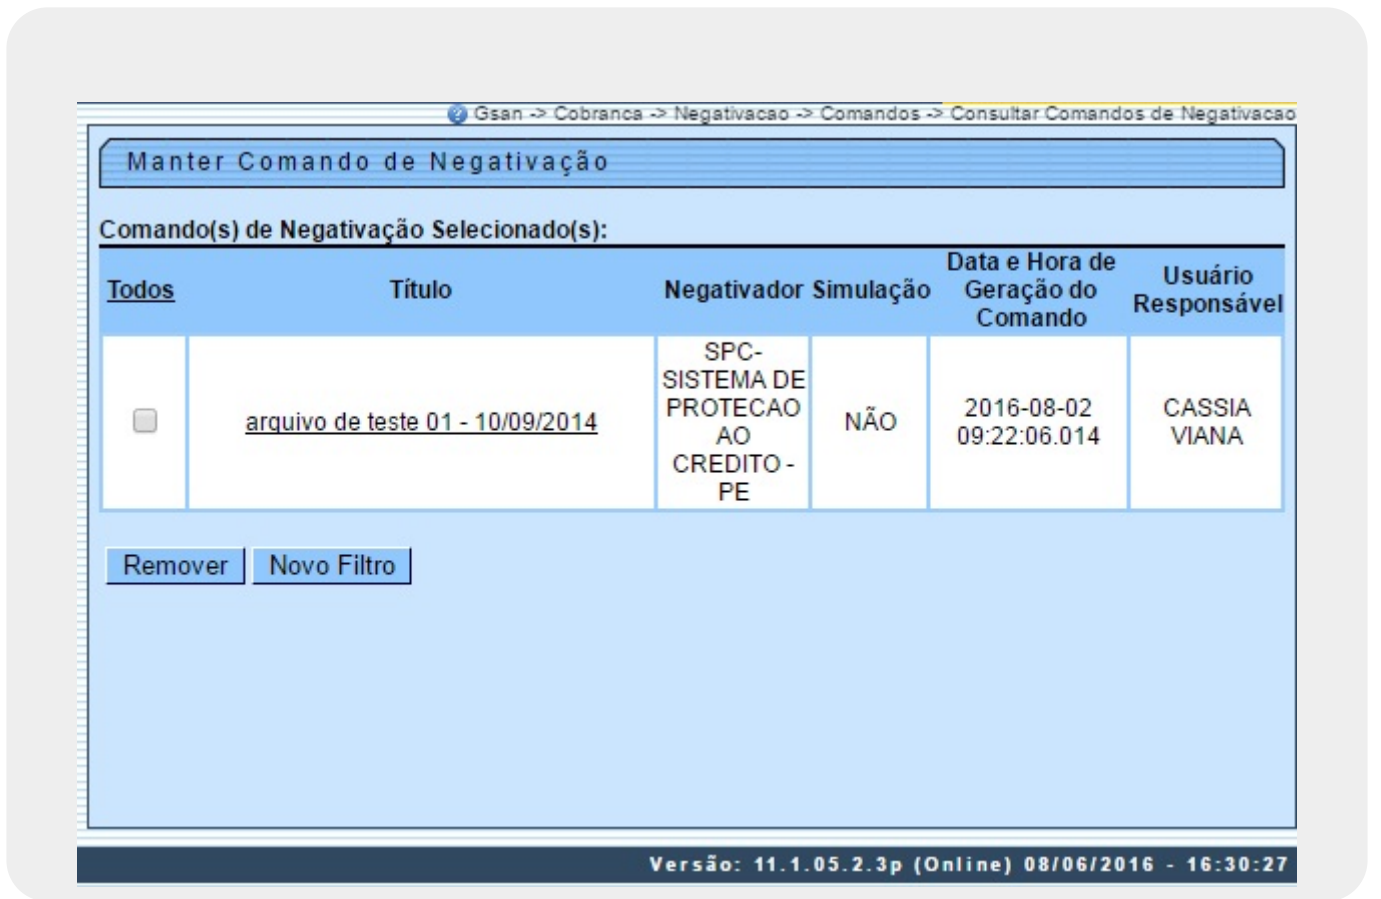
Gsan -> Cobranca -> Negativacao -> Comandos -> Consultar Comandos de Negativacao

Manter Comando de Negativação

Comando(s) de Negativação Selecionado(s):

| Todos | Título | Negativador | Simulação | Data e Hora de Geração do Comando | Usuário Responsável |
|---|---|---|---|---|---|
| | arquivo de teste 01 - 10/09/2014 | SPC-SISTEMA DE PROTECAO AO CREDITO - PE | NÃO | 2016-08-02 09:22:06.014 | CASSIA VIANA |

Remover  Novo Filtro

Versão: 11.1.05.2.3p (Online) 08/06/2016 - 16:30:27